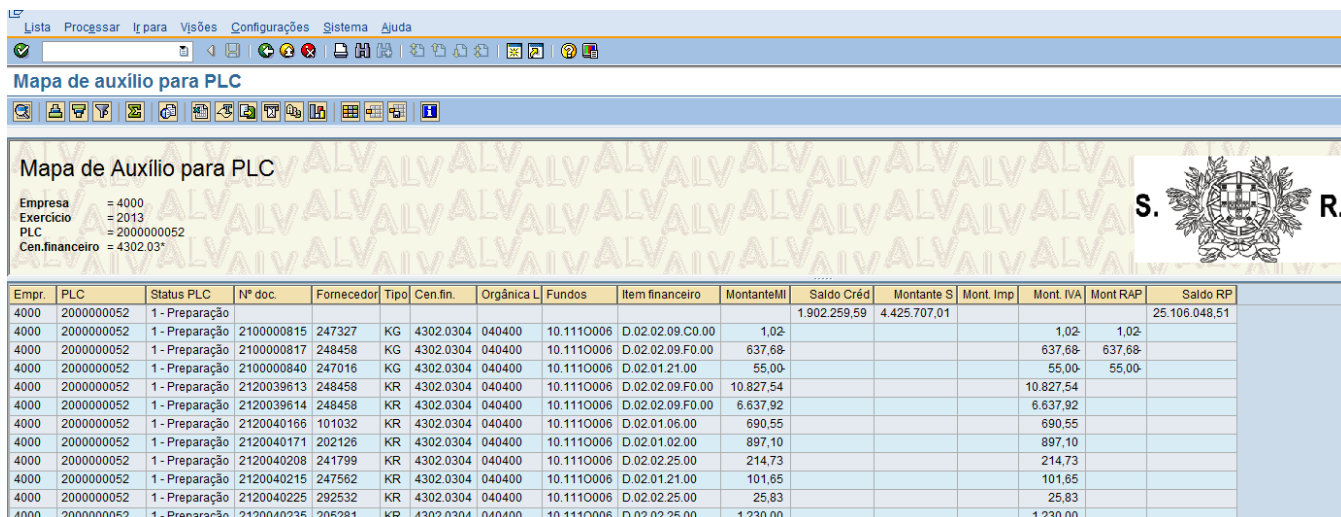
Lista Processar Ir para Visões Configurações Sistema Ajuda

Mapa de auxílio para PLC

Mapa de Auxílio para PLC

Empresa = 4000
Exercício = 2013
PLC = 2000000052
Cen.financeiro = 4302.03*

S. R.

| Empr. | PLC | Status PLC | Nº doc. | Fornecedor | Tipo | Cen.fin. | Orgânica L | Fundos | Item financeiro | MontanteMI | Saldo Créd | Montante S | Mont. Imp | Mont. IVA | Mont RAP | Saldo RP |
|---|---|---|---|---|---|---|---|---|---|---|---|---|---|---|---|---|
| 4000 | 2000000052 | 1 - Preparação | | | | | | | | | 1.902.259,59 | 4.425.707,01 | | | | 25.106.048,51 |
| 4000 | 2000000052 | 1 - Preparação | 2100000815 | 247327 | KG | 4302.0304 | 040400 | 10.111O006 | D.02.02.09.C0.00 | 1,02- | | | | 1,02- | 1,02- | |
| 4000 | 2000000052 | 1 - Preparação | 2100000817 | 248458 | KG | 4302.0304 | 040400 | 10.111O006 | D.02.02.09.F0.00 | 637,68- | | | | 637,68- | 637,68- | |
| 4000 | 2000000052 | 1 - Preparação | 2100000840 | 247016 | KG | 4302.0304 | 040400 | 10.111O006 | D.02.01.21.00 | 55,00- | | | | 55,00- | 55,00- | |
| 4000 | 2000000052 | 1 - Preparação | 2120039613 | 248458 | KR | 4302.0304 | 040400 | 10.111O006 | D.02.02.09.F0.00 | 10.827,54 | | | | 10.827,54 | | |
| 4000 | 2000000052 | 1 - Preparação | 2120039614 | 248458 | KR | 4302.0304 | 040400 | 10.111O006 | D.02.02.09.F0.00 | 6.637,92 | | | | 6.637,92 | | |
| 4000 | 2000000052 | 1 - Preparação | 2120040166 | 101032 | KR | 4302.0304 | 040400 | 10.111O006 | D.02.01.06.00 | 690,55 | | | | 690,55 | | |
| 4000 | 2000000052 | 1 - Preparação | 2120040171 | 202126 | KR | 4302.0304 | 040400 | 10.111O006 | D.02.01.02.00 | 897,10 | | | | 897,10 | | |
| 4000 | 2000000052 | 1 - Preparação | 2120040208 | 241799 | KR | 4302.0304 | 040400 | 10.111O006 | D.02.02.25.00 | 214,73 | | | | 214,73 | | |
| 4000 | 2000000052 | 1 - Preparação | 2120040215 | 247562 | KR | 4302.0304 | 040400 | 10.111O006 | D.02.01.21.00 | 101,65 | | | | 101,65 | | |
| 4000 | 2000000052 | 1 - Preparação | 2120040225 | 292532 | KR | 4302.0304 | 040400 | 10.111O006 | D.02.02.25.00 | 25,83 | | | | 25,83 | | |
| 4000 | 2000000052 | 1 - Preparação | 2120040235 | 205281 | KR | 4302.0304 | 040400 | 10.111O006 | D.02.02.25.00 | 1.230,00 | | | | 1.230,00 | | |